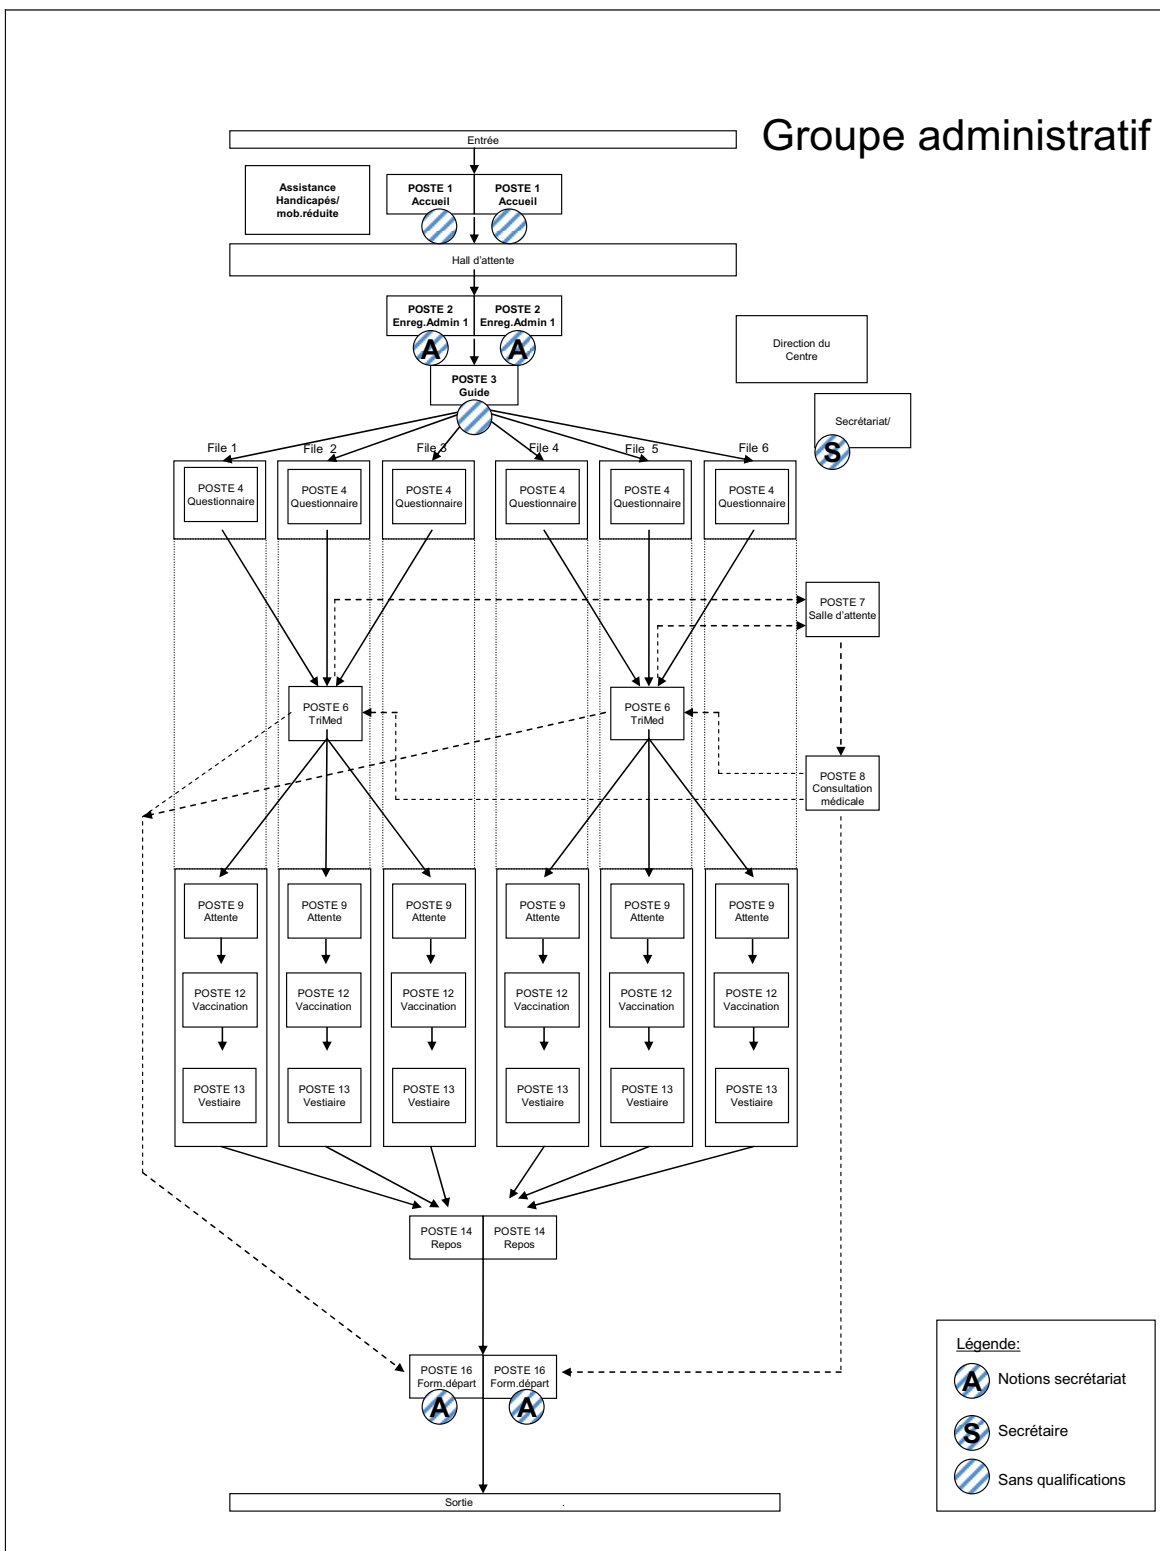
Groupe administratif

Entrée

Assistance Handicapés/ mob.réduite

POSTE 1 Accueil

POSTE 1 Accueil

Hall d'attente

POSTE 2 Enreg.Admin 1
A

POSTE 2 Enreg.Admin 1
A

Direction du Centre

POSTE 3 Guide

Secrétariat/
S

File 1
File 2
File 3
File 4
File 5
File 6

POSTE 4 Questionnaire
POSTE 4 Questionnaire
POSTE 4 Questionnaire
POSTE 4 Questionnaire
POSTE 4 Questionnaire
POSTE 4 Questionnaire

POSTE 7 Salle d'attente

POSTE 6 TriMed

POSTE 6 TriMed

POSTE 8 Consultation médicale

POSTE 9 Attente
POSTE 9 Attente
POSTE 9 Attente
POSTE 9 Attente
POSTE 9 Attente
POSTE 9 Attente

POSTE 12 Vaccination
POSTE 12 Vaccination
POSTE 12 Vaccination
POSTE 12 Vaccination
POSTE 12 Vaccination
POSTE 12 Vaccination

POSTE 13 Vestiaire
POSTE 13 Vestiaire
POSTE 13 Vestiaire
POSTE 13 Vestiaire
POSTE 13 Vestiaire
POSTE 13 Vestiaire

POSTE 14 Repos
POSTE 14 Repos

POSTE 16 Form.départ
A
POSTE 16 Form.départ
A

Sortie

Légende:
A Notions secrétariat
S Secrétaire
Sans qualifications